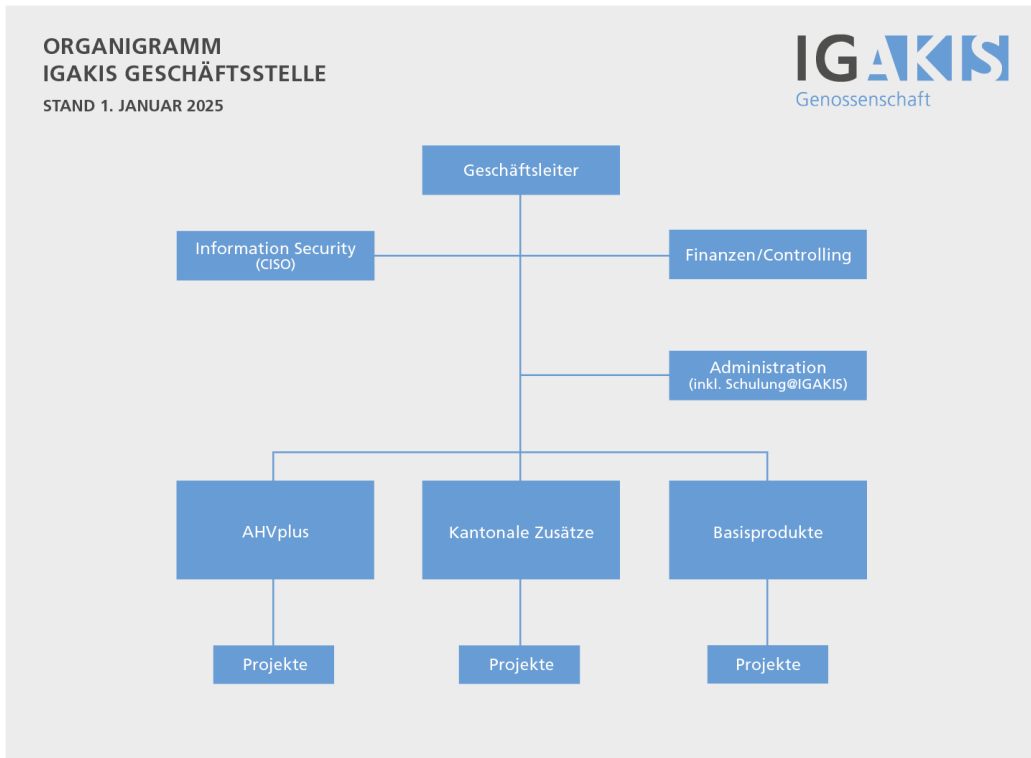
ORGANIGRAMM
IGAKIS GESCHÄFTSSTELLE

STAND 1. JANUAR 2025

IGAKIS
Genossenschaft

Geschäftsleiter

Information Security
(CISO)

Finanzen/Controlling

Administration
(inkl. Schulung@IGAKIS)

AHVplus

Kantonale Zusätze

Basisprodukte

Projekte

Projekte

Projekte